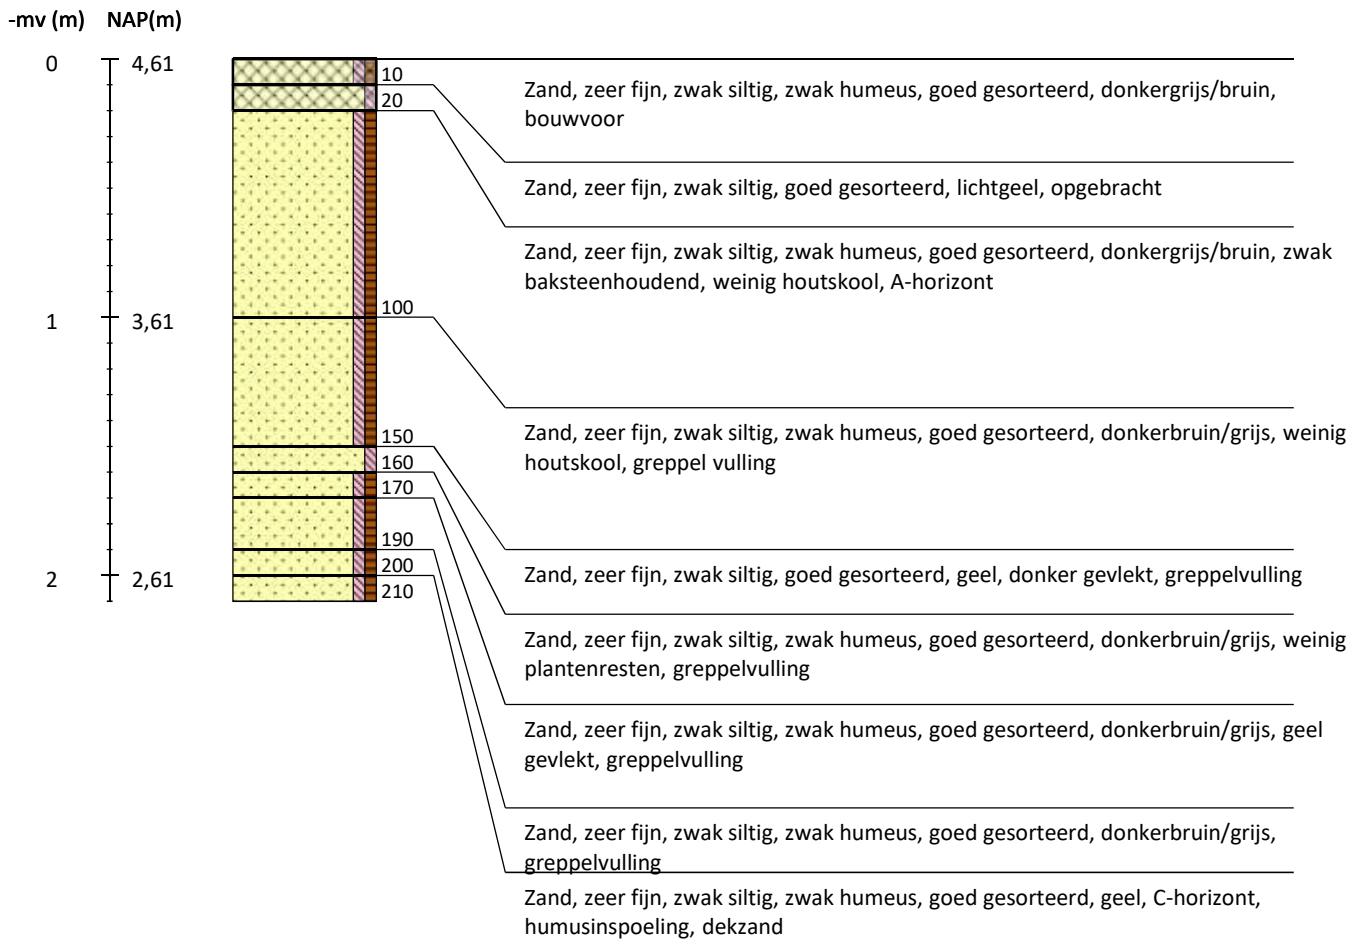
-mv (m) NAP(m)

0 4,61

1 3,61

2 2,61

10
20
100
150
160
170
190
200
210

Zand, zeer fijn, zwak siltig, zwak humeus, goed gesorteerd, donkergrijs/bruin, bouwvoor

Zand, zeer fijn, zwak siltig, goed gesorteerd, lichtgeel, opgebracht

Zand, zeer fijn, zwak siltig, zwak humeus, goed gesorteerd, donkergrijs/bruin, zwak baksteenhoudend, weinig houtskool, A-horizont

Zand, zeer fijn, zwak siltig, zwak humeus, goed gesorteerd, donkerbruin/grijs, weinig houtskool, greppel vulling

Zand, zeer fijn, zwak siltig, goed gesorteerd, geel, donker gevlekt, greppelvulling

Zand, zeer fijn, zwak siltig, zwak humeus, goed gesorteerd, donkerbruin/grijs, weinig plantenresten, greppelvulling

Zand, zeer fijn, zwak siltig, zwak humeus, goed gesorteerd, donkerbruin/grijs, geel gevlekt, greppelvulling

Zand, zeer fijn, zwak siltig, zwak humeus, goed gesorteerd, donkerbruin/grijs, greppelvulling

Zand, zeer fijn, zwak siltig, zwak humeus, goed gesorteerd, geel, C-horizont, humusinspoeling, dekzand